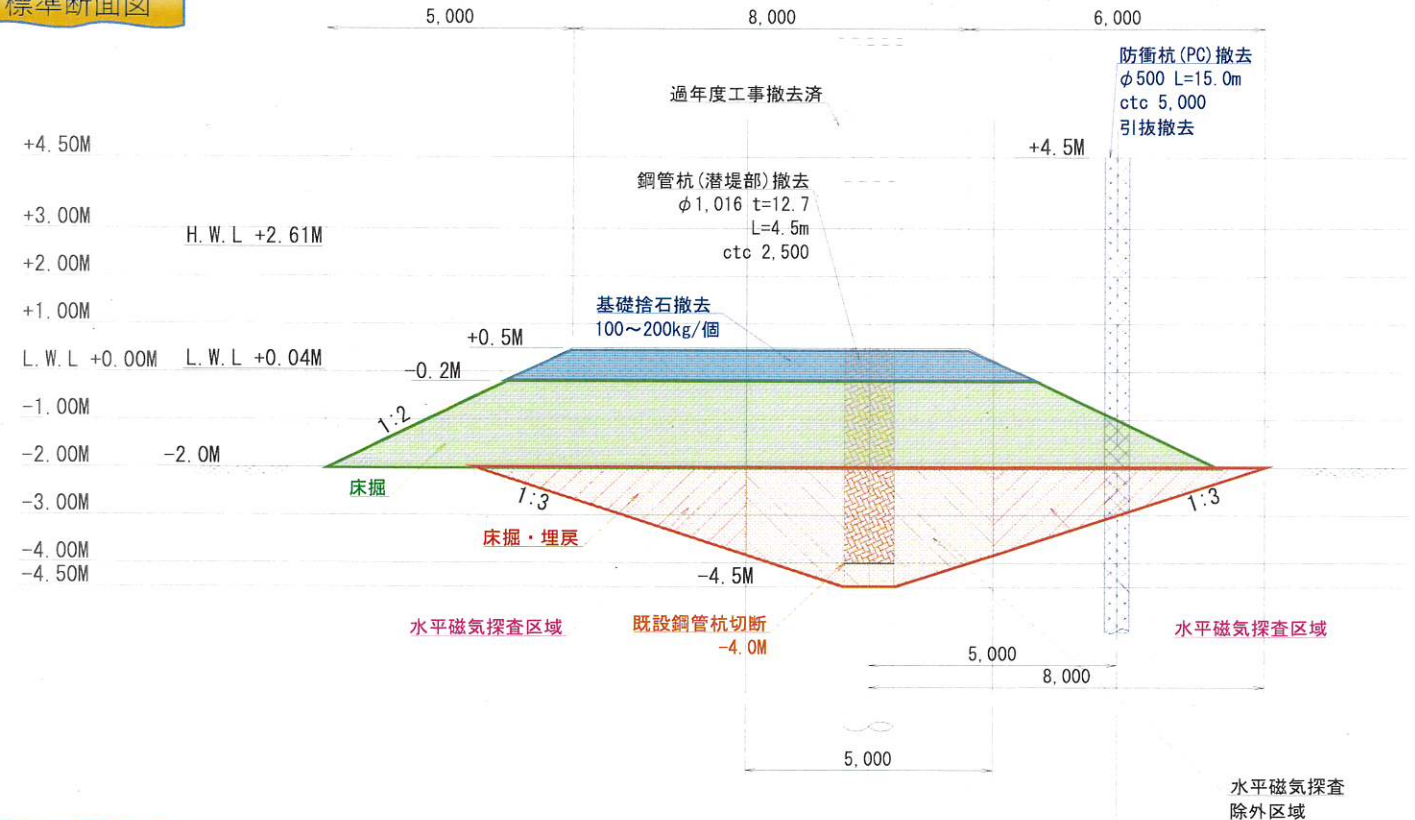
標準断面図

5,000
8,000
6,000

過年度工事撤去済

防衝杭(PC)撤去
$\phi$500 L=15.0m
ctc 5,000
引抜撤去

+4.50M
+4.5M

鋼管杭(潜堤部)撤去
$\phi$1,016 t=12.7
L=4.5m
ctc 2,500

+3.00M
H.W.L +2.61M
+2.00M
+1.00M

基礎捨石撤去
100～200kg/個

+0.5M
L.W.L +0.00M
L.W.L +0.04M
-0.2M
-1.00M
1:2
-2.00M
-2.0M
床掘
1:3
-3.00M
1:3
床掘・埋戻
-4.00M
-4.50M
-4.5M

水平磁気探査区域
既設鋼管杭切断
-4.0M
水平磁気探査区域

5,000
8,000
5,000

水平磁気探査
除外区域